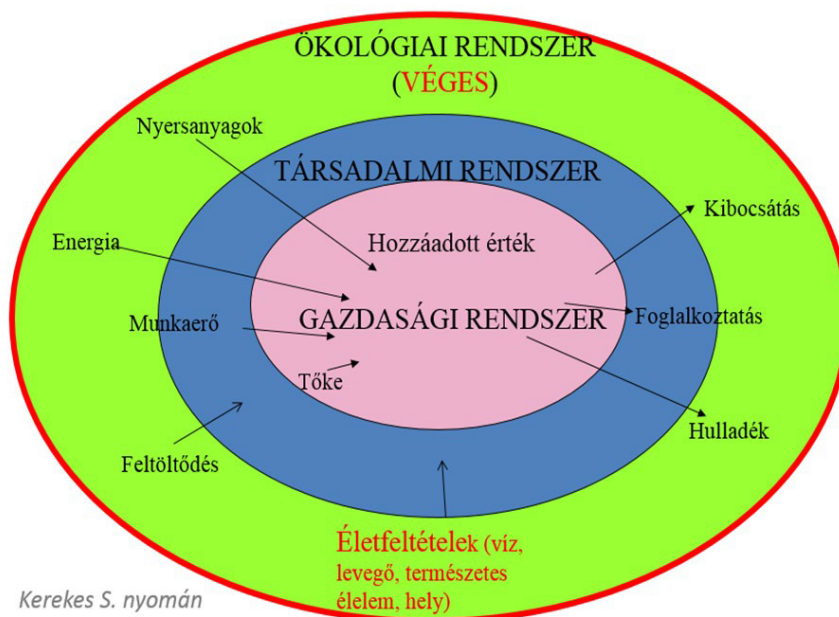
ÖKOLÓGIAI RENDSZER
(VÉGES)

Nyersanyagok

TÁRSADALMI RENDSZER

Kibocsátás

Energia

Hozzáadott érték

Munkaerő

GAZDASÁGI RENDSZER

Foglalkoztatás

Tőke

Hulladék

Feltöltődés

Életfeltételek (víz, levegő, természetes élelem, hely)

Kerekes S. nyomán